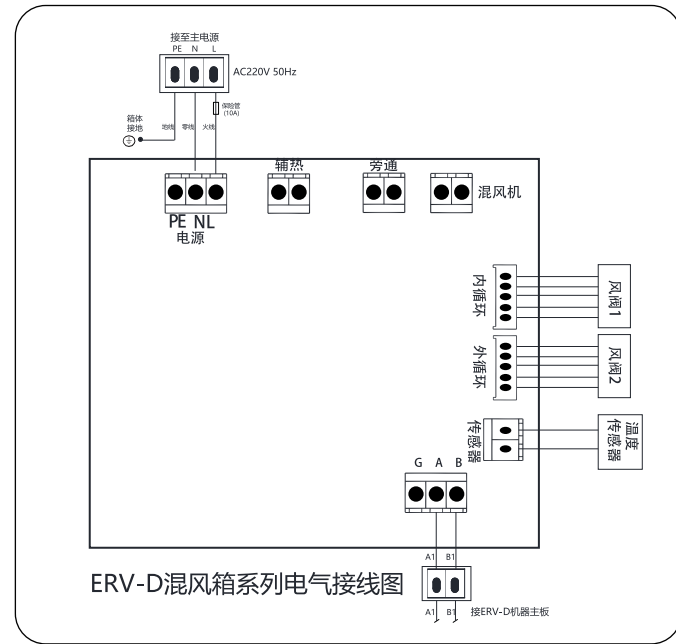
接至主电源
PE N L
AC220V 50Hz

箱体接地
地线 零线 火线
保险管 (10A)

辅热
旁通
混风机

PE NL
电源

内循环
风阀1

外循环
风阀2

传感器
温度传感器

G A B

A1 B1

ERV-D混风箱系列电气接线图

A1 B1 接ERV-D机器主板